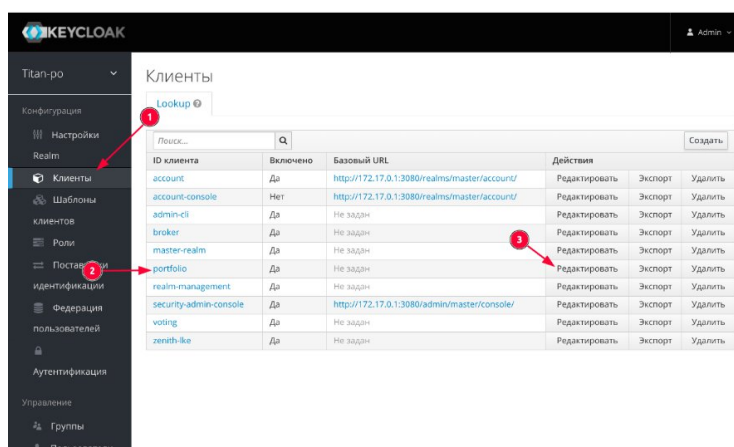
KEYCLOAK

Admin

Titan-po

Конфигурация

Настройки Realm

Клиенты

Шаблоны клиентов

Роли

Поставщики идентификации

Федерация пользователей

Аутентификация

Управление

Группы

Клиенты

Lookup

1

Поиск...

Создать

| ID клиента | Включено | Базовый URL | Действия | | |
|---|---|---|---|---|---|
| account | Да | http://172.17.0.1:3080/realms/master/account/ | Редактировать | Экспорт | Удалить |
| account-console | Нет | http://172.17.0.1:3080/realms/master/account/ | Редактировать | Экспорт | Удалить |
| admin-cli | Да | Не задан | Редактировать | Экспорт | Удалить |
| broker | Да | Не задан | Редактировать | Экспорт | Удалить |
| master-realm | Да | Не задан | Редактировать | Экспорт | Удалить |
| portfolio | Да | Не задан | Редактировать | Экспорт | Удалить |
| realm-management | Да | Не задан | Редактировать | Экспорт | Удалить |
| security-admin-console | Да | http://172.17.0.1:3080/admin/master/console/ | Редактировать | Экспорт | Удалить |
| voting | Да | Не задан | Редактировать | Экспорт | Удалить |
| zenith-lke | Да | Не задан | Редактировать | Экспорт | Удалить |

2

3